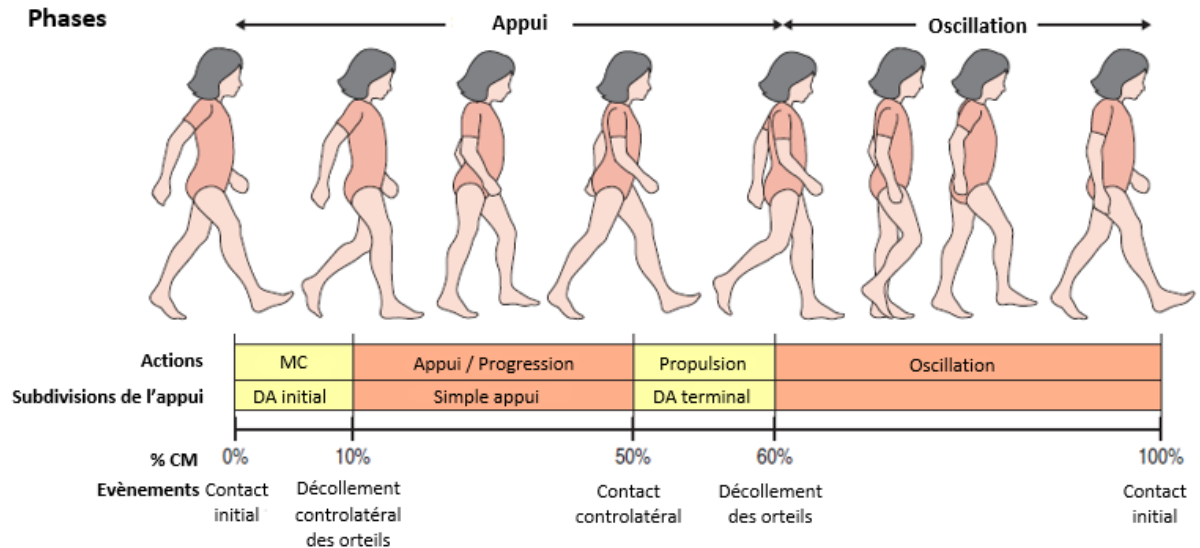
Phases

Appui

Oscillation

| Actions | MC | Appui / Progression | Propulsion | Oscillation |
|---|---|---|---|---|
| Subdivisions de l'appui | DA initial | Simple appui | DA terminal | |

% CM 0% 10% 50% 60% 100%

Evènements Contact initial

Décollement controlatéral des orteils

Contact controlatéral

Décollement des orteils

Contact initial